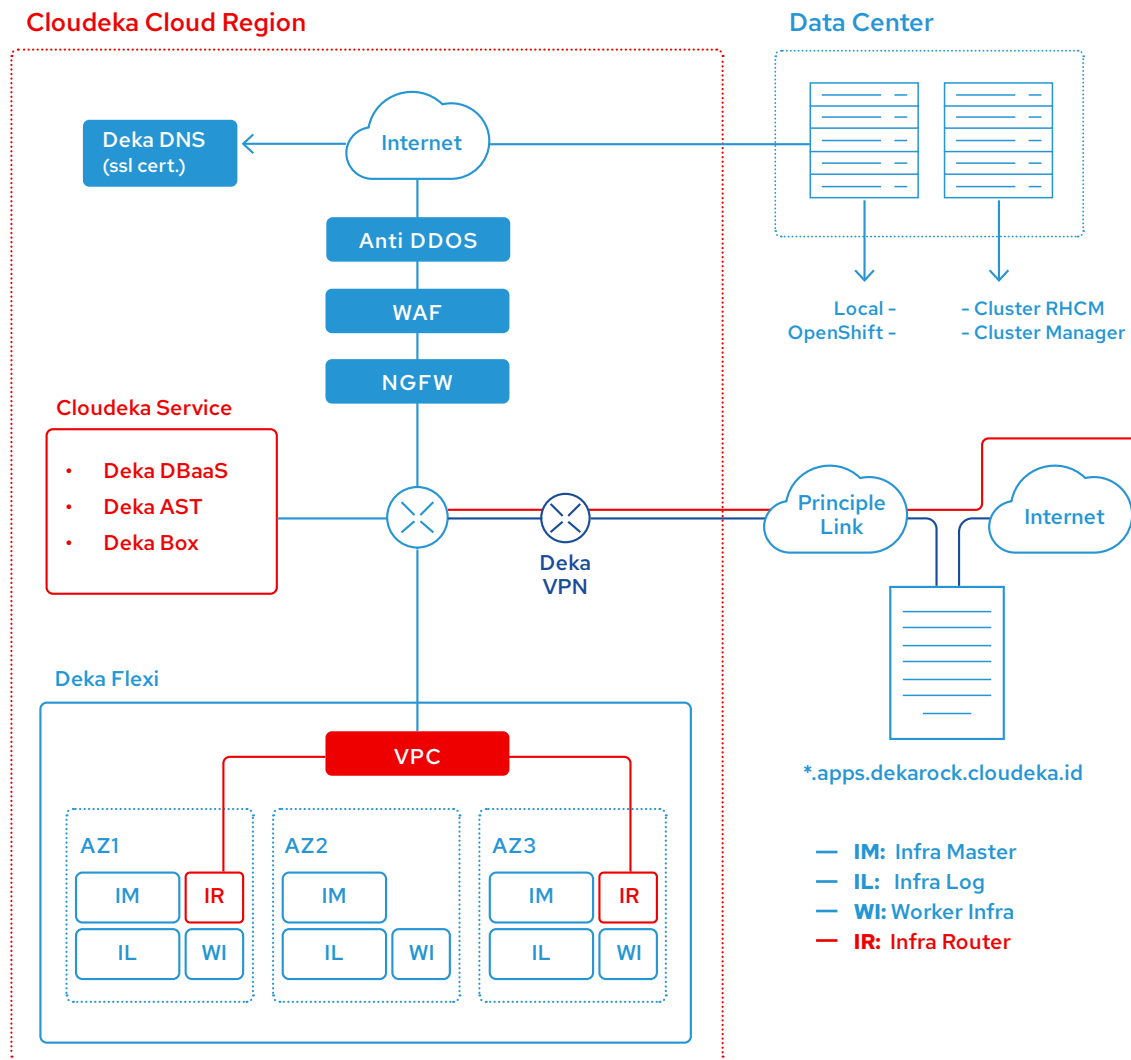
Cloudeka Cloud Region

Data Center

Deka DNS
(ssl cert.)

Internet

Anti DDOS

WAF

NGFW

Local -
OpenShift -

- Cluster RHCM
- Cluster Manager

Cloudeka Service

• Deka DBaaS
• Deka AST
• Deka Box

Deka
VPN

Principle
Link

Internet

Deka Flexi

VPC

*.apps.dekarock.cloudeka.id

AZ1

IM

IR

IL

WI

AZ2

IM

IL

WI

AZ3

IM

IR

IL

WI

IM: Infra Master
IL: Infra Log
WI: Worker Infra
IR: Infra Router